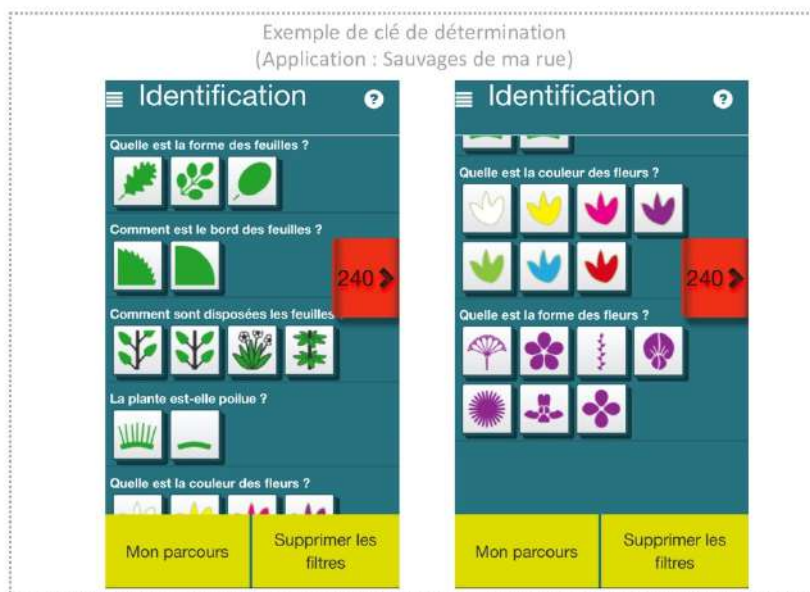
Exemple de clé de détermination
(Application : Sauvages de ma rue)

Identification

Quelle est la forme des feuilles ?

Comment est le bord des feuilles ?

240

Comment sont disposées les feuilles

La plante est-elle poilue ?

Quelle est la couleur des fleurs ?

Mon parcours

Supprimer les filtres

Identification

Quelle est la couleur des fleurs ?

240

Quelle est la forme des fleurs ?

Mon parcours

Supprimer les filtres